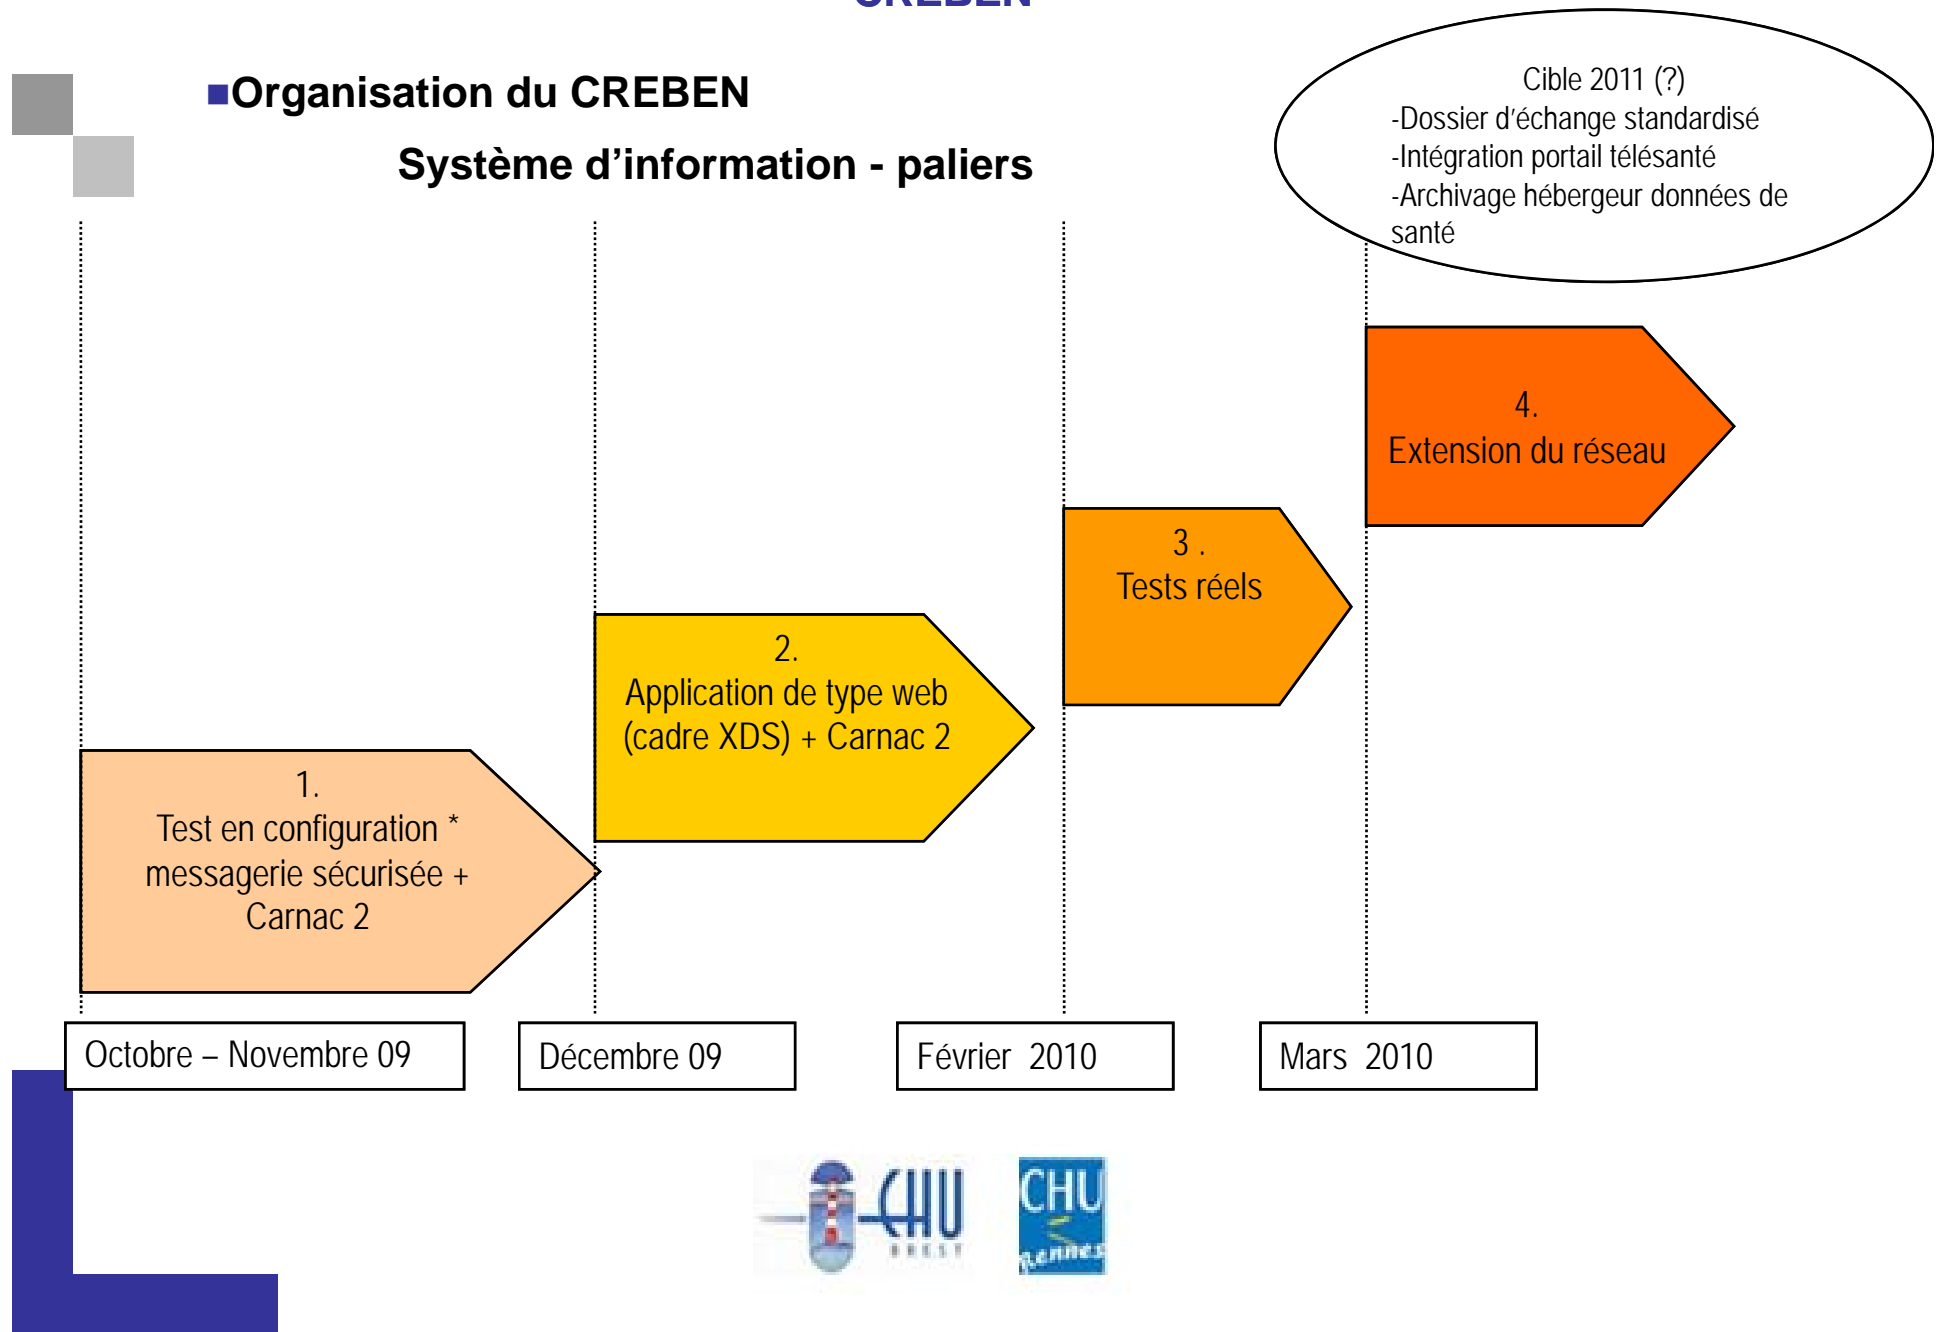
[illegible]

▪Organisation du CREBEN

Système d'information - paliers

Cible 2011 (?)
-Dossier d'échange standardisé
-Intégration portail télésanté
-Archivage hébergeur données de santé

4.
Extension du réseau

3 .
Tests réels

2.
Application de type web (cadre XDS) + Carnac 2

1.
Test en configuration * messagerie sécurisée + Carnac 2

Octobre – Novembre 09

Décembre 09

Février 2010

Mars 2010

CHU BREST

CHU Rennes